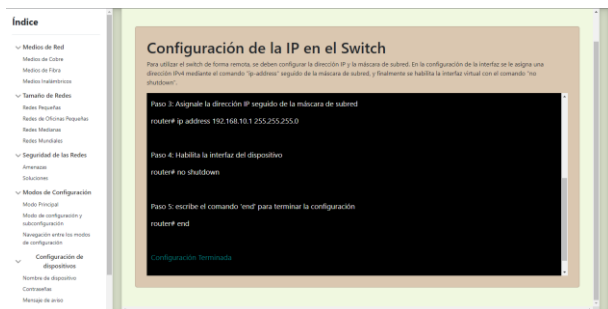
Índice

Medios de Red
Medios de Cobre
Medios de Fibra
Medios Inalámbricos

Tamaño de Redes
Redes Pequeñas
Redes de Oficinas Pequeñas
Redes Medianas
Redes Mundiales

Seguridad de las Redes
Amenazas
Soluciones

Modos de Configuración
Modo Principal
Modo de configuración y subconfiguración
Navegación entre los modos de configuración

Configuración de dispositivos
Nombre de dispositivos
Contraseñas
Mensaje de aviso

Configuración de la IP en el Switch

Para utilizar el switch de forma remota, se deben configurar la dirección IP y la máscara de subred. En la configuración de la interfaz se le asigna una dirección IPv4 mediante el comando "ip address" seguido de la máscara de subred, y finalmente se habilita la interfaz virtual con el comando "no shutdown".

Paso 3: Asignale la dirección IP seguido de la máscara de subred

router# ip address 192.168.10.1 255.255.255.0

Paso 4: Habilita la interfaz del dispositivo

router# no shutdown

Paso 5: escribe el comando 'end' para terminar la configuración

router# end

Configuración Terminada